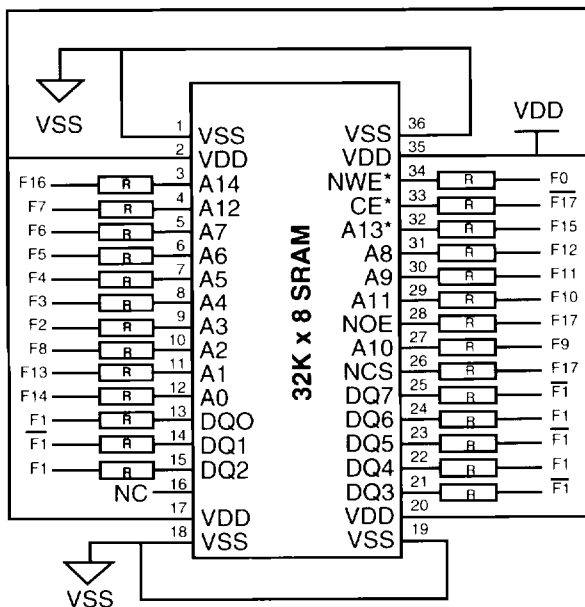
VSS

VDD

32K x 8 SRAM

| Signal | | Pin | Name | Name | Pin | | Signal |
|---|---|---|---|---|---|---|---|
| | | 1 | VSS | VSS | 36 | | |
| | | 2 | VDD | VDD | 35 | | |
| F16 | R | 3 | A14 | NWE* | 34 | R | F0 |
| F7 | R | 4 | A12 | CE* | 33 | R | $\overline{F17}$ |
| F6 | R | 5 | A7 | A13* | 32 | R | F15 |
| F5 | R | 6 | A6 | A8 | 31 | R | F12 |
| F4 | R | 7 | A5 | A9 | 30 | R | F11 |
| F3 | R | 8 | A4 | A11 | 29 | R | F10 |
| F2 | R | 9 | A3 | NOE | 28 | R | F17 |
| F8 | R | 10 | A2 | A10 | 27 | R | F9 |
| F13 | R | 11 | A1 | NCS | 26 | R | F17 |
| F14 | R | 12 | A0 | DQ7 | 25 | R | $\overline{F1}$ |
| F1 | R | 13 | DQO | DQ6 | 24 | R | F1 |
| $\overline{F1}$ | R | 14 | DQ1 | DQ5 | 23 | R | $\overline{F1}$ |
| F1 | R | 15 | DQ2 | DQ4 | 22 | R | F1 |
| NC | | 16 | | DQ3 | 21 | R | $\overline{F1}$ |
| | | 17 | VDD | VDD | 20 | | |
| | | 18 | VSS | VSS | 19 | | |

VSS